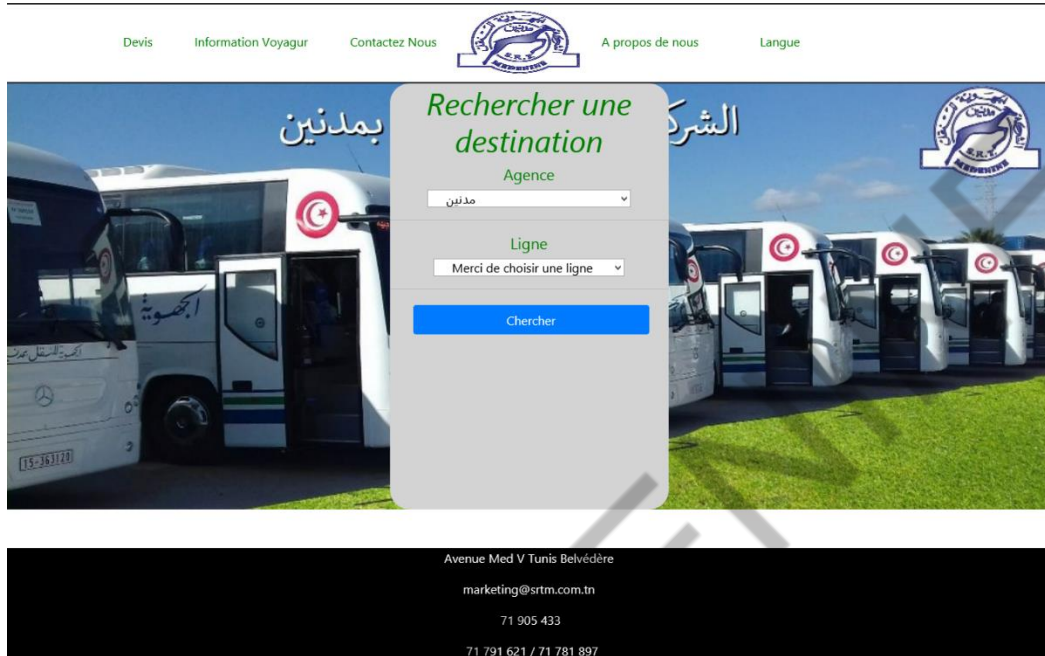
Devis Information Voyagur Contactez Nous A propos de nous Langue

الشركة بمدنين

Rechercher une destination

Agence

مدنين

Ligne

Merci de choisir une ligne

Chercher

Avenue Med V Tunis Belvédère

marketing@srtm.com.tn

71 905 433

71 791 621 / 71 781 897